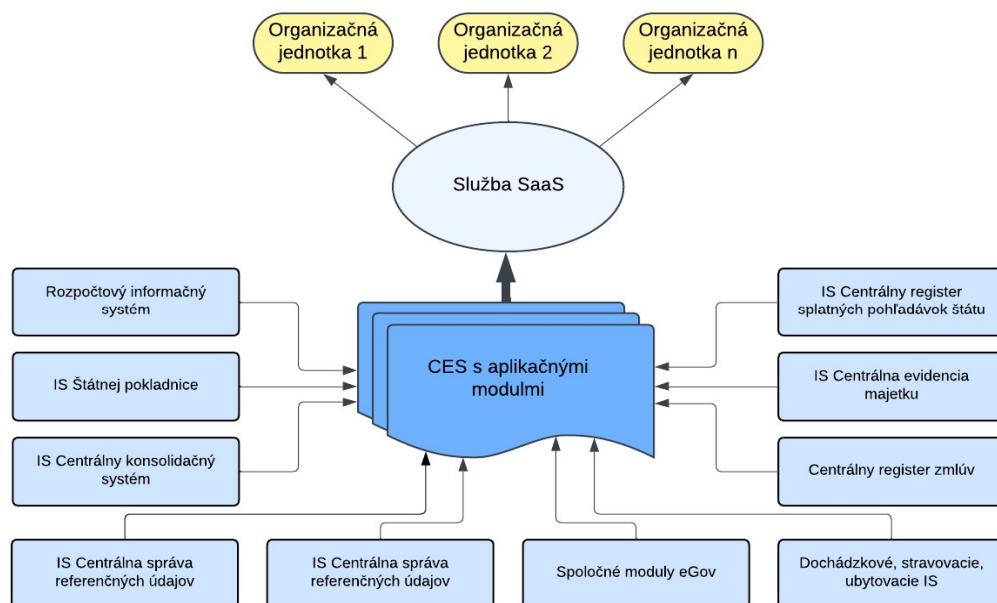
Organizačná jednotka 1

Organizačná jednotka 2

Organizačná jednotka n

Služba SaaS

Rozpočtový informačný systém

IS Štátnej pokladnice

IS Centrálny konsolidačný systém

CES s aplikačnými modulmi

IS Centrálny register splatných pohľadávok štátu

IS Centrálna evidencia majetku

Centrálny register zmlúv

IS Centrálna správa referenčných údajov

IS Centrálna správa referenčných údajov

Spoločné moduly eGov

Dochádzkové, stravovacie, ubytovacie IS